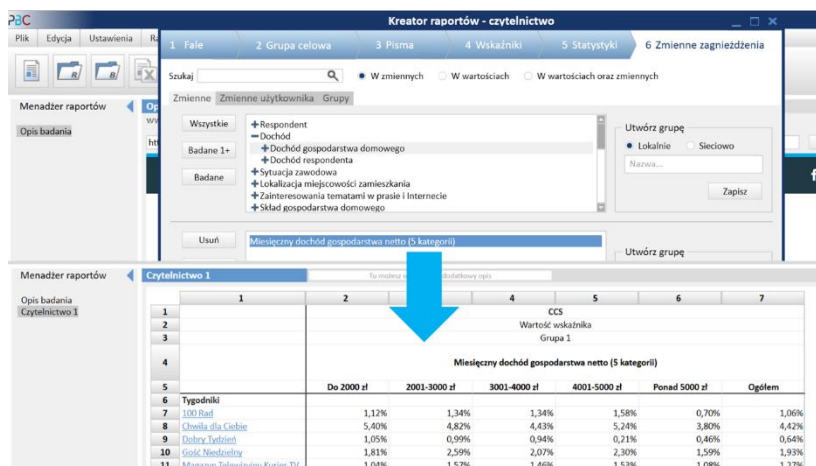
PBC

Plik Edycja Ustawienia Ra

Kreator raportów - czytelnictwo

1 Fale 2 Grupa celowa 3 Pisma 4 Wskaźniki 5 Statystyki 6 Zmienne zagnieżdżenia

Menadżer raportów

Opis badania

Szukaj

W zmiennych W wartościach W wartościach oraz zmiennych

Zmienne Zmienne użytkownika Grupy

Wszystkie

Badane 1+

Badane

+Respondent
−Dochód
+Dochód gospodarstwa domowego
+Dochód respondenta
+Sytuacja zawodowa
+Lokalizacja miejscowości zamieszkania
+Zainteresowania tematami w prasie i Internecie
+Skład gospodarstwa domowego

Utwórz grupę

Lokalnie Sieciowo

Nazwa...

Zapisz

Usuń

Miesięczny dochód gospodarstwa netto (5 kategorii)

Utwórz grupę

Menadżer raportów

Opis badania
Czytelnictwo 1

Czytelnictwo 1

Tu możesz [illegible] dodatkowy opis

| | 1 | 2 | 3 | 4 | 5 | 6 | 7 |
|---|---|---|---|---|---|---|---|
| 1 | | CCS | | | | | |
| 2 | | Wartość wskaźnika | | | | | |
| 3 | | Grupa 1 | | | | | |
| 4 | | Miesięczny dochód gospodarstwa netto (5 kategorii) | | | | | |
| 5 | | Do 2000 zł | 2001-3000 zł | 3001-4000 zł | 4001-5000 zł | Ponad 5000 zł | Ogółem |
| 6 | Tygodniki | | | | | | |
| 7 | 100 Rad | 1,12% | 1,34% | 1,34% | 1,58% | 0,70% | 1,06% |
| 8 | Chwila dla Ciebie | 5,40% | 4,82% | 4,43% | 5,24% | 3,80% | 4,42% |
| 9 | Dobry Tydzień | 1,05% | 0,99% | 0,94% | 0,21% | 0,46% | 0,64% |
| 10 | Gość Niedzielny | 1,81% | 2,59% | 2,07% | 2,30% | 1,59% | 1,93% |
| 11 | Magazyn Telewizyjny Kurier TV | 1,04% | 1,57% | 1,46% | 1,53% | 1,08% | 1,27% |